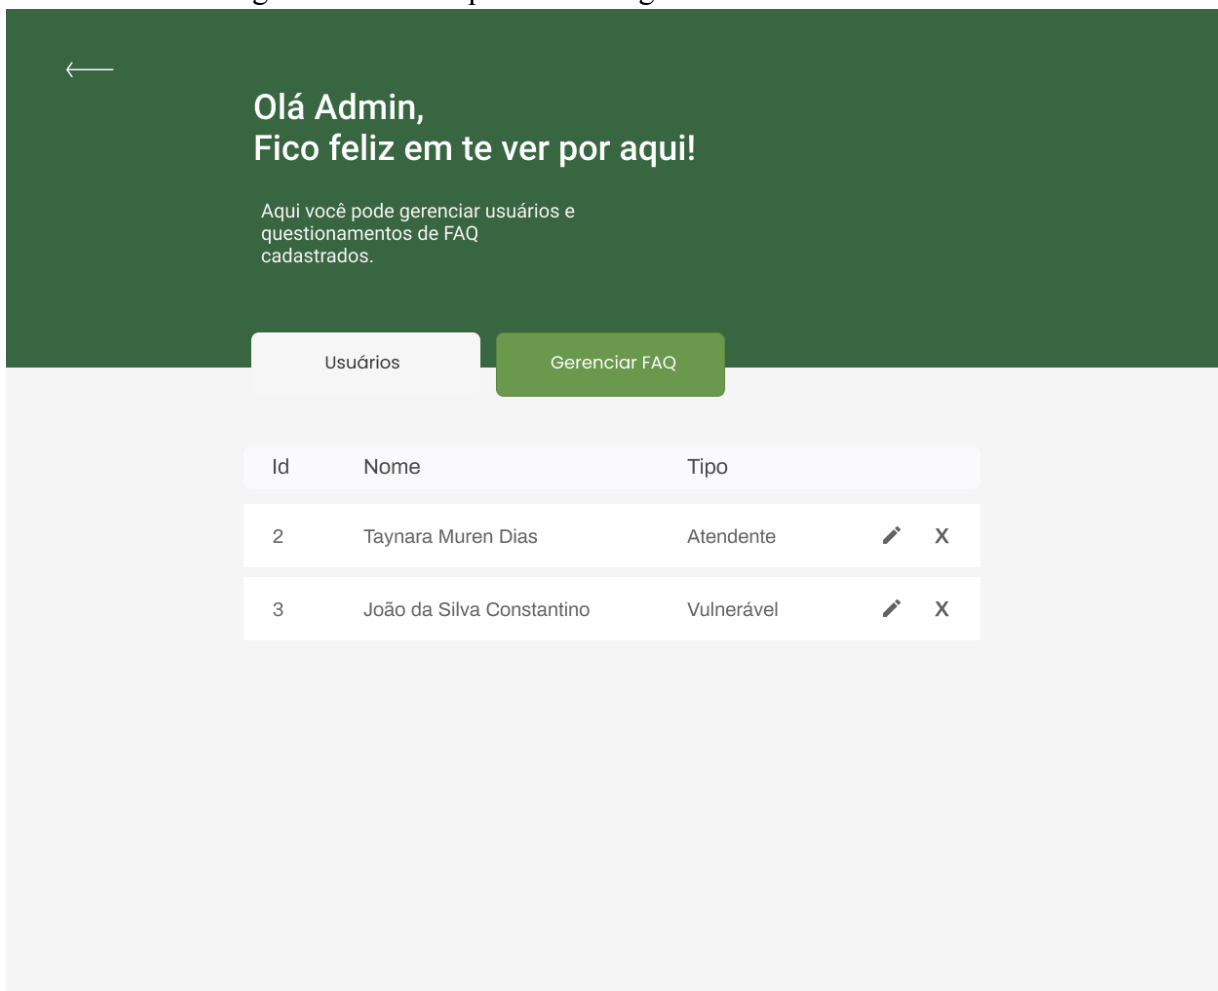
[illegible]

←

Olá Admin,
Fico feliz em te ver por aqui!

Aqui você pode gerenciar usuários e questionamentos de FAQ cadastrados.

Usuários

Gerenciar FAQ

| Id | Nome | Tipo | | |
|---|---|---|---|---|
| 2 | Taynara Muren Dias | Atendente | | X |
| 3 | João da Silva Constantino | Vulnerável | | X |